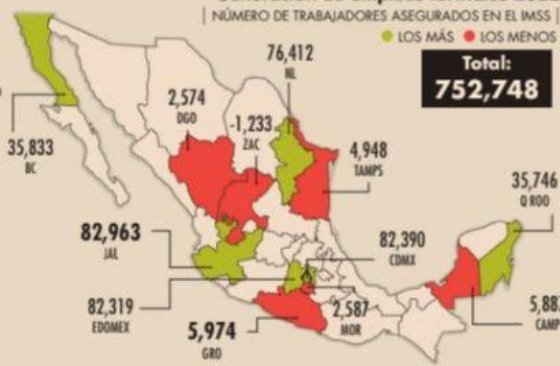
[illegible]
NÚMERO DE TRABAJADORES ASEGURADOS EN EL IMSS
LOS MÁS LOS MENOS

Total:
752,748

76,412
NL

2,574
DGO

-1,233
ZAC

4,948
TAMPS

35,833
BC

35,746
Q ROO

82,963
JAL

82,390
CDMX

82,319
EDOMEX

2,587
MOR

5,974
GRO

5,88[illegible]
CAMP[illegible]